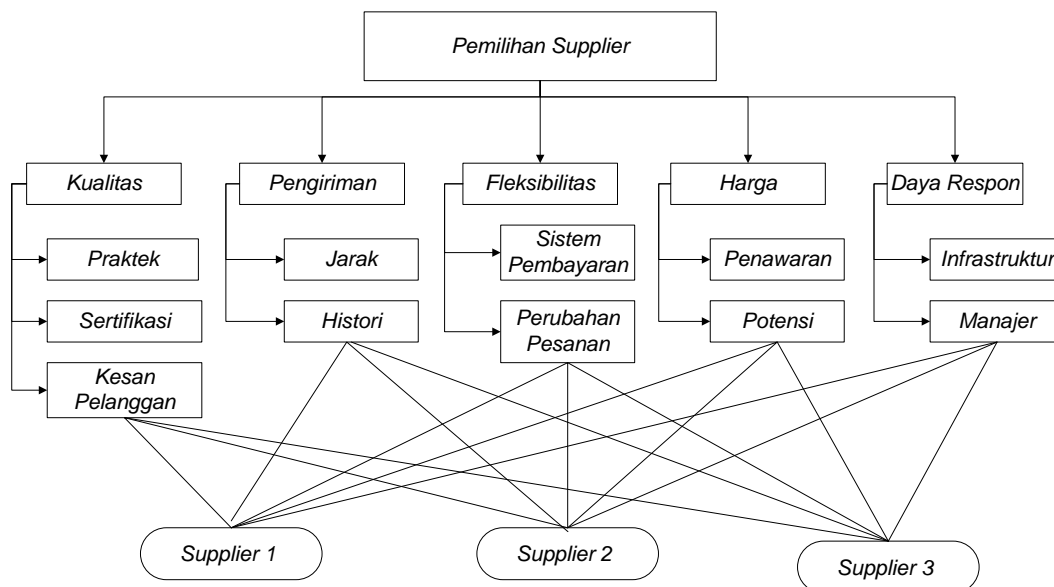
Pemilihan Supplier

Kualitas
Praktek
Sertifikasi
Kesan Pelanggan

Pengiriman
Jarak
Histori

Fleksibilitas
Sistem Pembayaran
Perubahan Pesanan

Harga
Penawaran
Potensi

Daya Respon
Infrastruktur
Manajer

Supplier 1
Supplier 2
Supplier 3